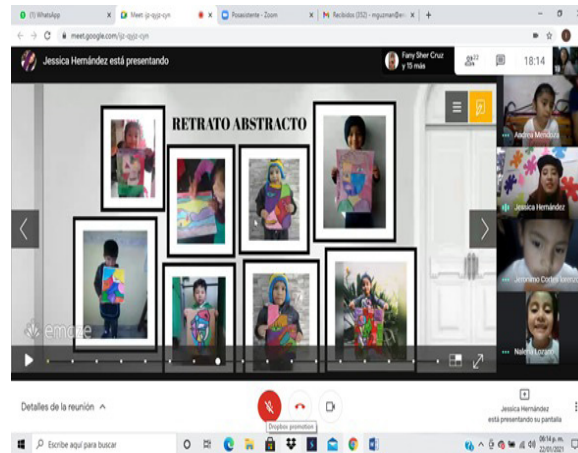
(1) WhatsApp
Meet- ijz-qyjz-cyn
Posasistente - Zoom
Recibidos (252) - mguzman@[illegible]
meet.google.com/ijz-qyjz-cyn
Jessica Hernández está presentando
Fany Sher Cruz y 15 más
22
18:14
RETRATO ABSTRACTO
emaze
Andrea Mendoza
Jessica Hernández
Jeronimo Cortes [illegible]
Nalena Lozano
Detalles de la reunión
Dropbox promotion
Jessica Hernández está presentando su pantalla
Escribe aquí para buscar
06:14 p. m.
22/01/2021